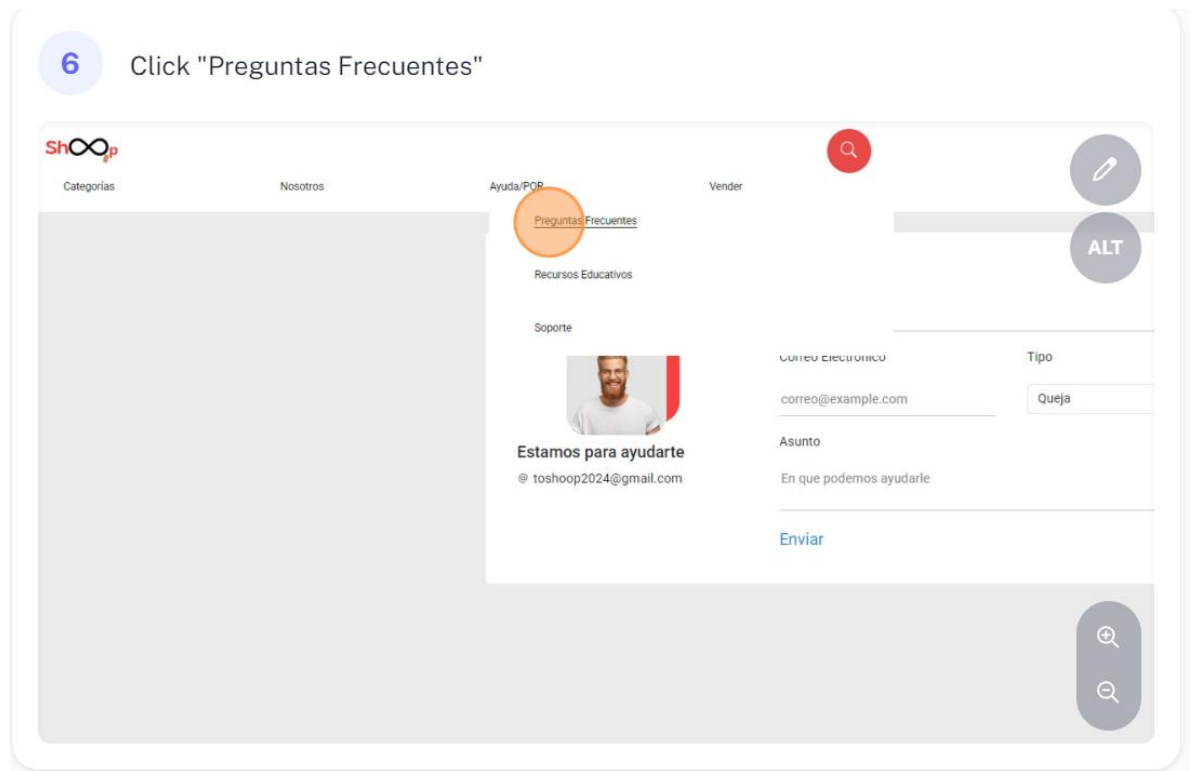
6

Click "Preguntas Frecuentes"

ShOOp

Categorías

Nosotros

Ayuda/PQR

Vender

Preguntas Frecuentes

Recursos Educativos

Soporte

ALT

Correo Electronico

Tipo

correo@example.com

Queja

Estamos para ayudarte

@ toshoop2024@gmail.com

Asunto

En que podemos ayudarle

Enviar